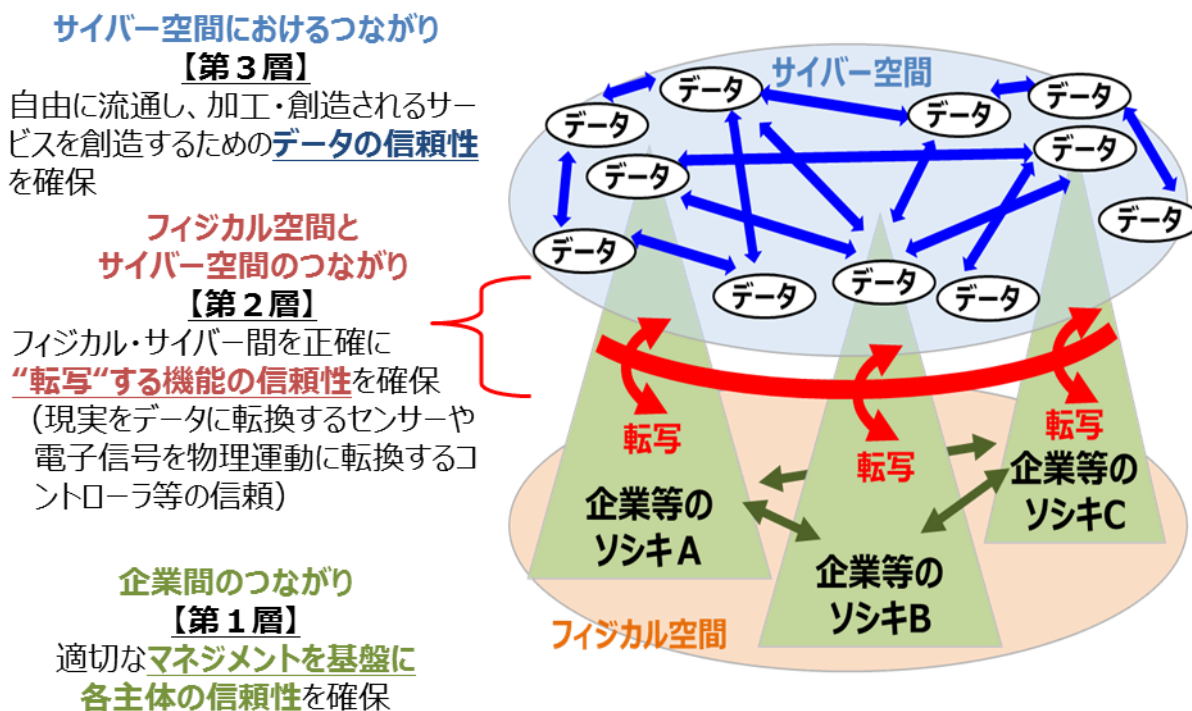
サイバー空間におけるつながり
【第３層】
自由に流通し、加工・創造されるサービスを創造するためのデータの信頼性を確保

フィジカル空間とサイバー空間のつながり
【第２層】
フィジカル・サイバー間を正確に“転写”する機能の信頼性を確保
（現実をデータに転換するセンサーや電子信号を物理運動に転換するコントローラ等の信頼）

企業間のつながり
【第１層】
適切なマネジメントを基盤に各主体の信頼性を確保

サイバー空間
データ
データ
データ
データ
データ
データ
データ
データ
データ
データ
データ
データ

転写
転写
転写

企業等のソシキA
企業等のソシキB
企業等のソシキC

フィジカル空間